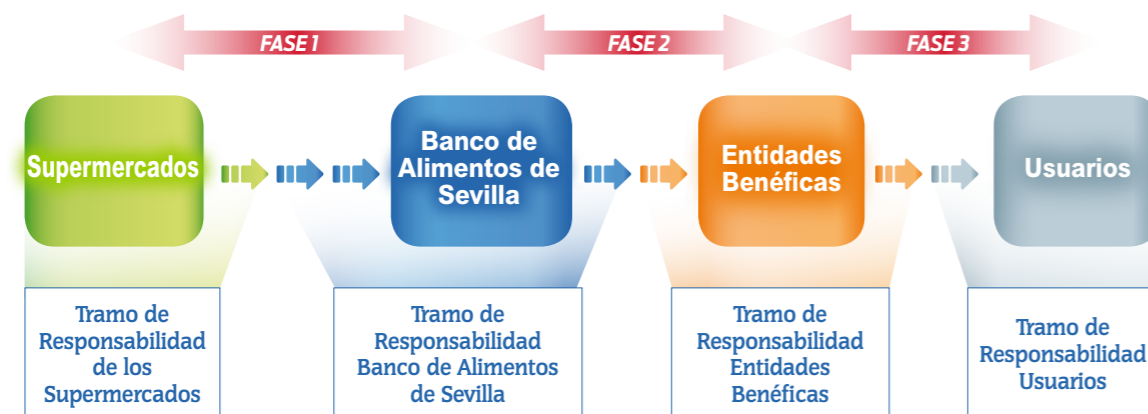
FASE 1

FASE 2

FASE 3

Supermercados

Banco de Alimentos de Sevilla

Entidades Benéficas

Usuarios

Tramo de Responsabilidad de los Supermercados

Tramo de Responsabilidad Banco de Alimentos de Sevilla

Tramo de Responsabilidad Entidades Benéficas

Tramo de Responsabilidad Usuarios